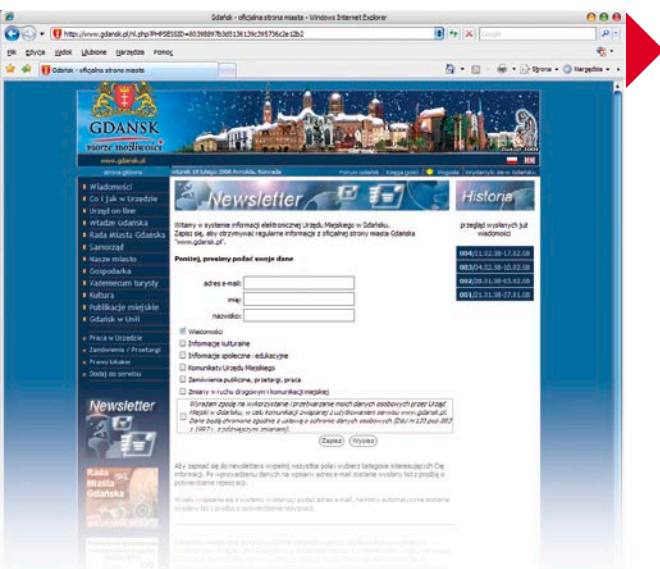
Gdańsk - oficjalna strona miasta - Windows Internet Explorer

http://www.gdansk.pl/nl.php?PHPSESSID=8039889b3d513613fc395736c2e12b2

Google

Plik Edycja Widok Ulubione Narzędzia Pomoc

Gdańsk - oficjalna strona miasta

Strona Narzędzia

GDANSK
morze możliwości

www.gdansk.pl

strona główna

wtorek 19 lutego 2008 Arnolda, Konrada

Forum Gdańsk | Księga gości | Pogoda | Wydarzenia w Gdańsku

Wiadomości
Co i jak w Urzędzie
Urząd on-line
Władze Gdańska
Rada Miasta Gdańska
Samorząd
Nasze miasto
Gospodarka
Vademecum turysty
Kultura
Publikacje miejskie
Gdańsk w Unii

Praca w Urzędzie
Zamówienia / Przetargi
Prawo lokalne
Dodaj do serwisu

Newsletter

Witamy w systemie informacji elektronicznej Urzędu Miejskiego w Gdańsku. Zapisz się, aby otrzymywać regularne informacje z oficjalnej strony miasta Gdańska "www.gdansk.pl".

Poniżej, prosimy podać swoje dane

adres e-mail:
imię:
nazwisko:

Wiadomości
Informacje kulturalne
Informacje społeczne i edukacyjne
Komunikaty Urzędu Miejskiego
Zamówienia publiczne, przetargi, praca
Zmiany w ruchu drogowym i komunikacji miejskiej

Wyrażam zgodę na wykorzystanie i przetwarzanie moich danych osobowych przez Urząd Miejski w Gdańsku, w celu komunikacji związanej z użytkowaniem serwisu www.gdansk.pl. Dane będą chronione zgodnie z ustawą o ochronie danych osobowych (Dz.U.nr 133 poz.883 z 1997 r. z późniejszymi zmianami).

Zapisz Wypisz

Aby zapisać się do newslettera wypełnij wszystkie pola i wybierz kategorie interesujących Cię informacji. Po wprowadzeniu danych na wpisany adres e-mail zostanie wysłany list z prośbą o potwierdzenie rejestracji.

W celu wypisania się z systemu wystarczy podać adres e-mail, na który automatycznie zostanie wysłany list z prośbą o potwierdzenie rezygnacji.

Historia

przegląd wysłanych już wiadomości

004/11.02.08-17.02.08
003/04.02.08-10.02.08
002/28.01.08-03.02.08
001/21.01.08-27.01.08

Newsletter

Rada Miasta Gdańska